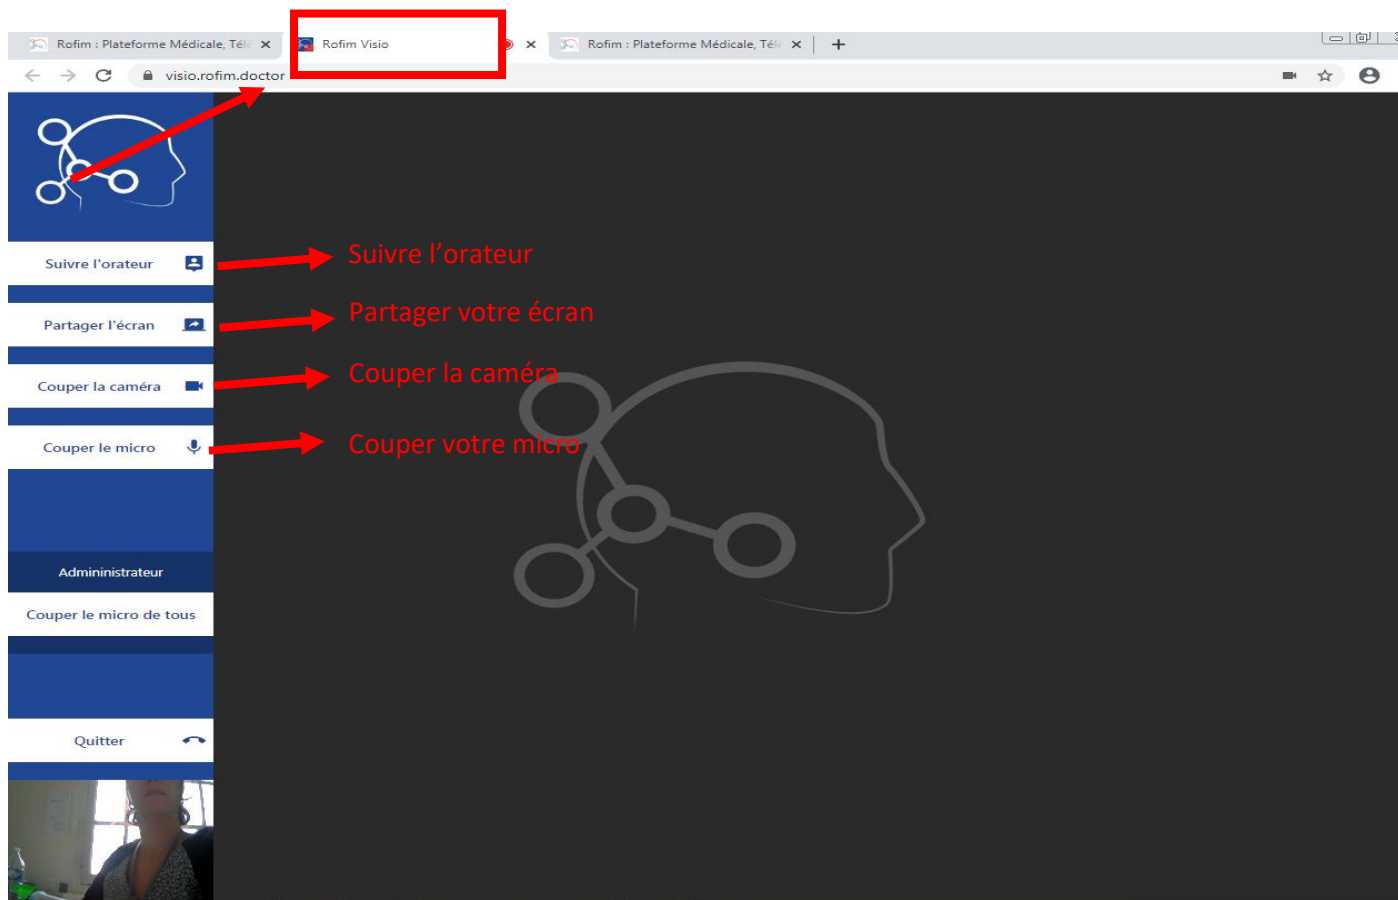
Rofim : Plateforme Médicale, Télé ✕
Rofim Visio ✕
Rofim : Plateforme Médicale, Télé ✕
+

visio.rofim.doctor

Suivre l'orateur
Partager l'écran
Couper la caméra
Couper le micro
Admininistrateur
Couper le micro de tous
Quitter

Suivre l'orateur
Partager votre écran
Couper la caméra
Couper votre micro